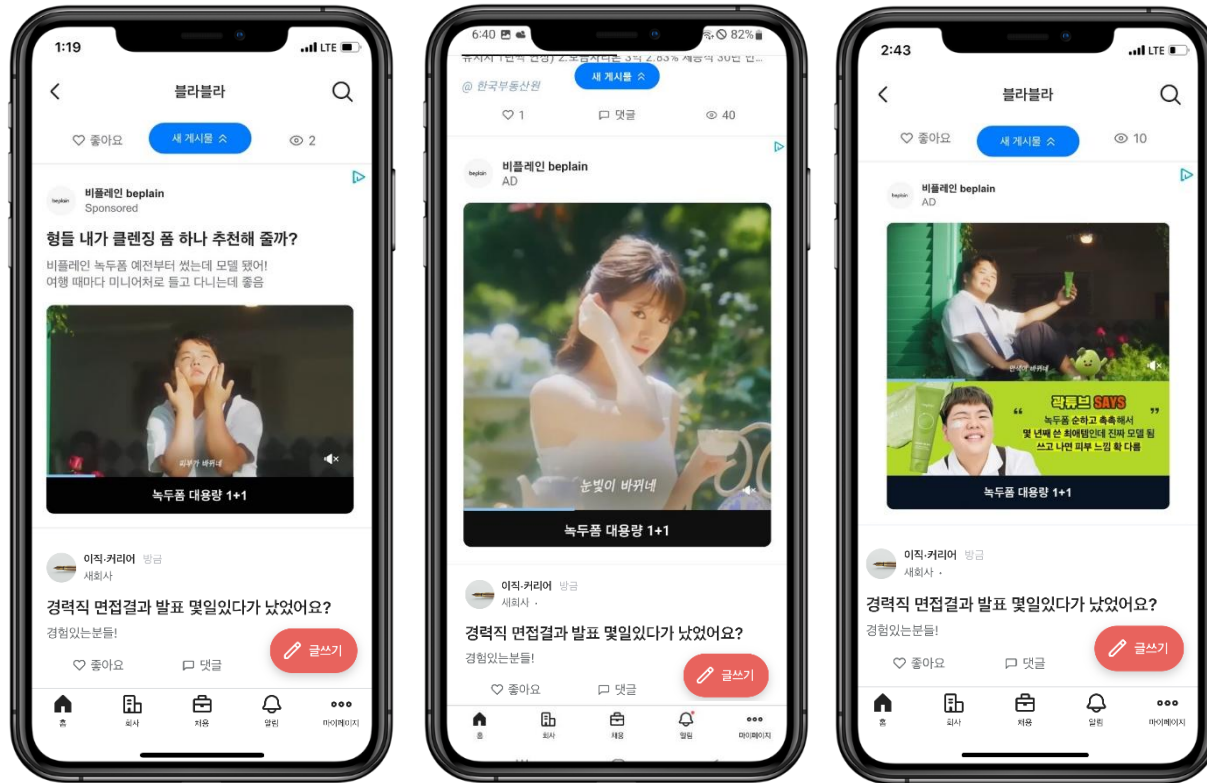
1:19

블라블라

♡ 좋아요 새 게시물 ⌃ 2

비플레인 beplain
Sponsored

형들 내가 클렌징 폼 하나 추천해 줄까?

비플레인 녹두폼 예전부터 썼는데 모델 됐어!
여행 때마다 미니어처로 들고 다니는데 좋음

피부가 바뀌네

녹두폼 대용량 1+1

이직·커리어 방금
새회사

경력직 면접결과 발표 몇일있다가 났었어요?

경험있는분들!

♡ 좋아요 댓글

글쓰기

홈 회사 채용 알림 마이페이지

6:40 82%

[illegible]

@ 한국부동산원

새 게시물 ⌃

♡ 1 댓글 40

비플레인 beplain
AD

눈빛이 바뀌네

녹두폼 대용량 1+1

이직·커리어 방금
새회사 ·

경력직 면접결과 발표 몇일있다가 났었어요?

경험있는분들!

♡ 좋아요 댓글

글쓰기

홈 회사 채용 알림 마이페이지

2:43

블라블라

♡ 좋아요 새 게시물 ⌃ 10

비플레인 beplain
AD

곽튜브 SAYS
" 녹두폼 순하고 촉촉해서 몇 년째 쓴 최애템인데 진짜 모델 됨 쓰고 나면 피부 느낌 확 다름 "

녹두폼 대용량 1+1

이직·커리어 방금
새회사 ·

경력직 면접결과 발표 몇일있다가 났었어요?

경험있는분들!

♡ 좋아요 댓글

글쓰기

홈 회사 채용 알림 마이페이지